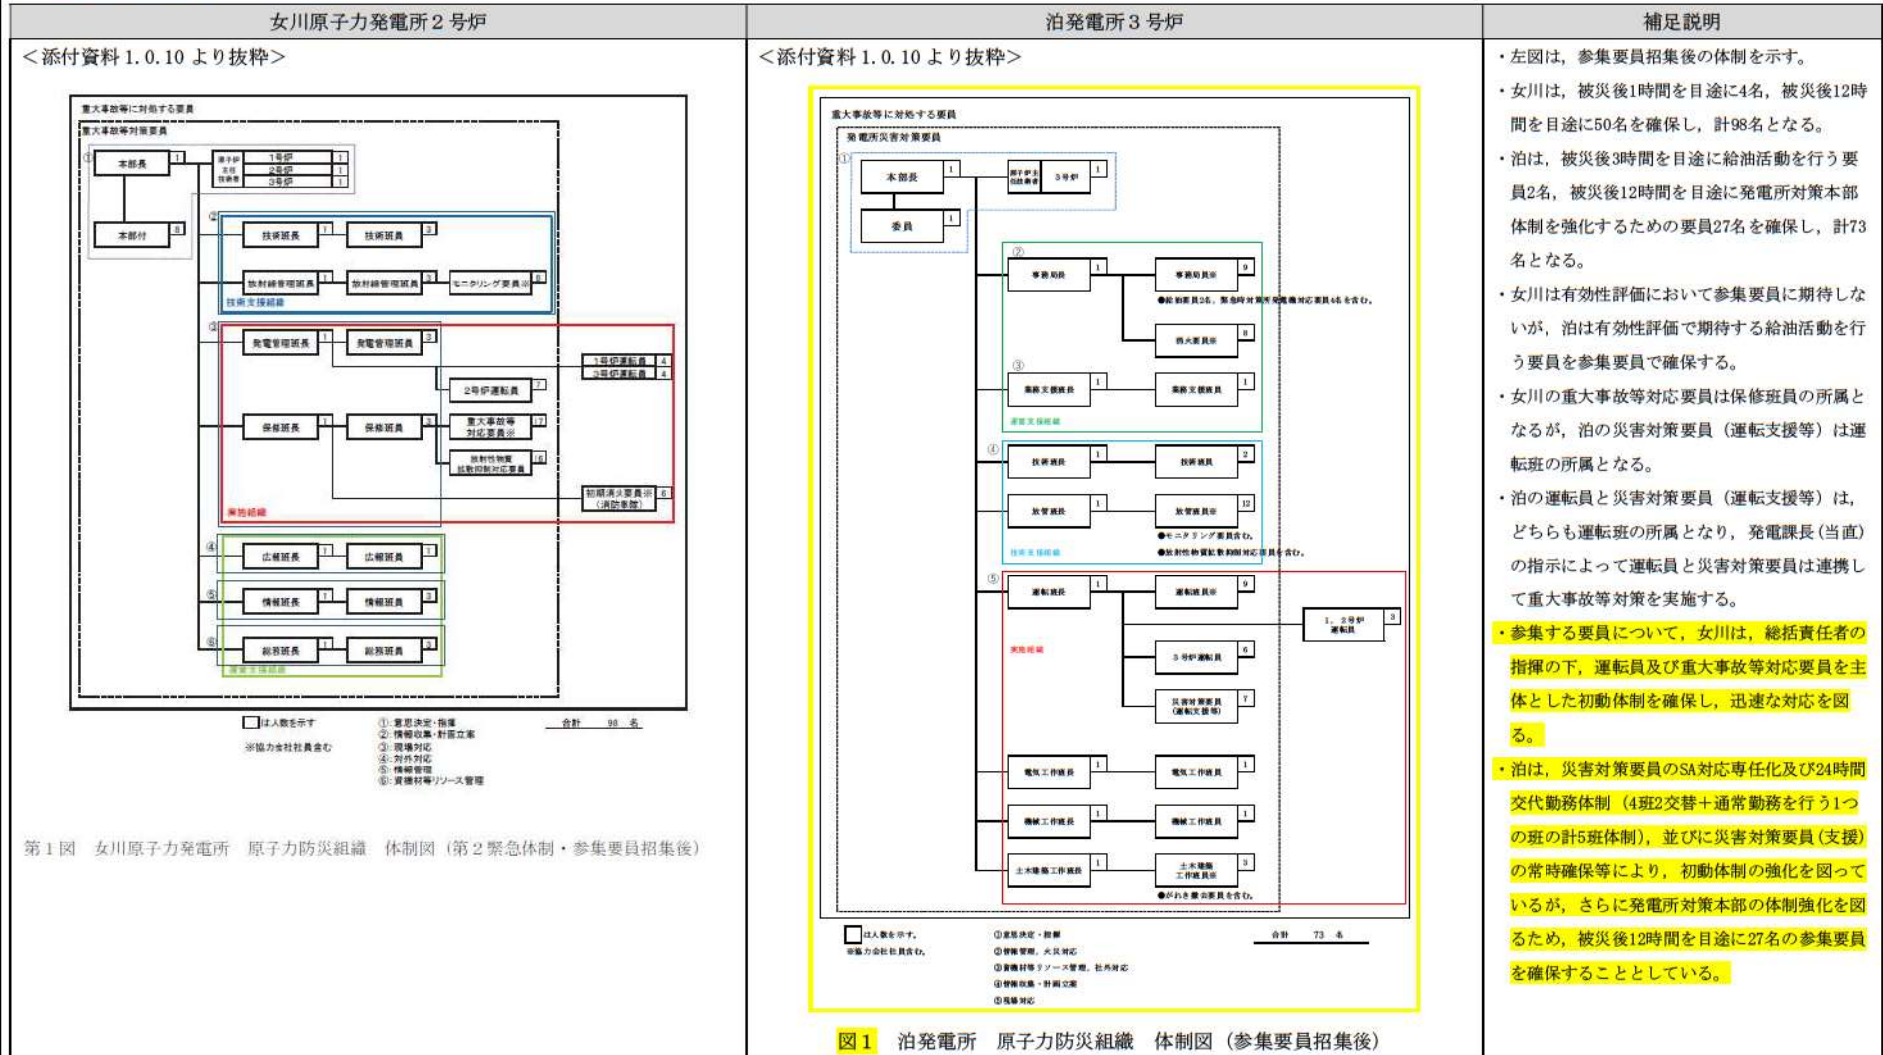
| 女川原子力発電所２号炉 | 泊発電所３号炉 | 補足説明 |
|---|---|---|
| ＜添付資料 1.0.10 より抜粋＞ | ＜添付資料 1.0.10 より抜粋＞ | ・左図は，参集要員招集後の体制を示す。 |

女川原子力発電所２号炉

＜添付資料 1.0.10 より抜粋＞

重大事故等に対処する要員
重大事故等対策要員

① 本部長 1　原子炉主任技術者 1号炉 1　2号炉 1　3号炉 1
本部付 8
② 技術班長 1　技術班員 3
放射線管理班長 1　放射線管理班員 3　モニタリング要員※ 8
技術支援組織
③ 発電管理班長 1　発電管理班員 3　1号炉運転員 4　3号炉運転員 4
2号炉運転員 7
保修班長 1　保修班員 3　重大事故等対応要員※ 17
放射性物質拡散抑制対応要員 6
初期消火要員※（消防車隊） 6
実施組織
④ 広報班長 1　広報班員 1
⑤ 情報班長 1　情報班員 3
⑥ 総務班長 1　総務班員 3
運営支援組織

□は人数を示す
※協力会社社員含む
①：意思決定・指揮
②：情報収集・計画立案
③：現場対応
④：対外対応
⑤：情報管理
⑥：資機材等リソース管理
合計　98　名

第１図　女川原子力発電所　原子力防災組織　体制図（第２緊急体制・参集要員招集後）

泊発電所３号炉

＜添付資料 1.0.10 より抜粋＞

重大事故等に対処する要員
発電所災害対策要員

① 本部長 1　原子炉主任技術者 3号炉 1
委員 1
② 事務班長 1　事務班員※ 9
●給油要員2名，緊急時対策所発電機対応要員4名を含む。
消火要員※ 8
③ 業務支援班長 1　業務支援班員 1
運営支援組織
④ 技術班長 1　技術班員 2
放管班長 1　放管班員※ 12
●モニタリング要員含む。
●放射性物質拡散抑制対応要員を含む。
技術支援組織
⑤ 運転班長 1　運転班員※ 9
1，2号炉運転員 3
実施組織
3号炉運転員 6
災害対策要員（運転支援等） 7
電気工作班長 1　電気工作班員 1
機械工作班長 1　機械工作班員 1
土木建築工作班長 1　土木建築工作班員※ 3
●がれき撤去要員を含む。

□は人数を示す。
※協力会社社員含む。
①意思決定・指揮
②情報管理，火災対応
③資機材等リソース管理，社外対応
④情報収集・計画立案
⑤現場対応
合計　73　名

図１　泊発電所　原子力防災組織　体制図（参集要員招集後）

補足説明

・左図は，参集要員招集後の体制を示す。

・女川は，被災後1時間を目途に4名，被災後12時間を目途に50名を確保し，計98名となる。

・泊は，被災後3時間を目途に給油活動を行う要員2名，被災後12時間を目途に発電所対策本部体制を強化するための要員27名を確保し，計73名となる。

・女川は有効性評価において参集要員に期待しないが，泊は有効性評価で期待する給油活動を行う要員を参集要員で確保する。

・女川の重大事故等対応要員は保修班員の所属となるが，泊の災害対策要員（運転支援等）は運転班の所属となる。

・泊の運転員と災害対策要員（運転支援等）は，どちらも運転班の所属となり，発電課長（当直）の指示によって運転員と災害対策要員は連携して重大事故等対策を実施する。

・参集する要員について，女川は，総括責任者の指揮の下，運転員及び重大事故等対応要員を主体とした初動体制を確保し，迅速な対応を図る。

・泊は，災害対策要員のSA対応専任化及び24時間交代勤務体制（4班2交替＋通常勤務を行う1つの班の計5班体制），並びに災害対策要員（支援）の常時確保等により，初動体制の強化を図っているが，さらに発電所対策本部の体制強化を図るため，被災後12時間を目途に27名の参集要員を確保することとしている。